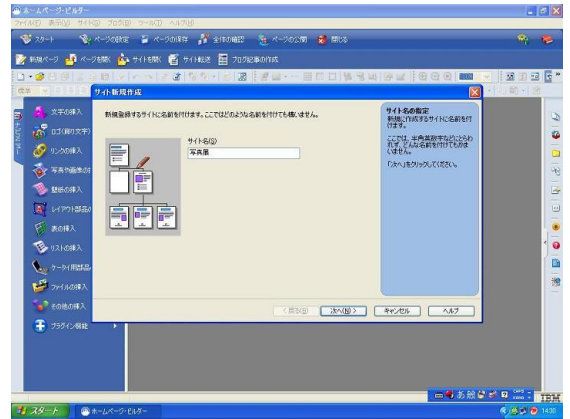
ホームページ・ビルダー
ファイル(F) 表示(V) サイト(S) ブログ(B) ツール(T) ヘルプ(H)
スタート ページの設定 ページの保存 全体の確認 ページの公開 閉じる
新規ページ ページを開く サイトを開く サイト転送 ブログ記事の作成
標準
文字の挿入
ロゴ(飾り文字)
リンクの挿入
写真や画像の挿入
壁紙の挿入
レイアウト部品の
表の挿入
リストの挿入
ケータイ用部品
ファイルの挿入
その他の挿入
プラグイン機能
サイト新規作成
新規登録するサイトに名前を付けます。ここではどのような名前を付けても構いません。
サイト名(S)
写真展
サイト名の指定
新規に作成するサイトに名前を付けます。
ここでは、半角英数字などにとらわれず、どんな名前を付けてもかまいません。
「次へ」をクリックしてください。
< 戻る(B) 次へ(N) > キャンセル ヘルプ
IBM
スタート ホームページ・ビルダー
14:30